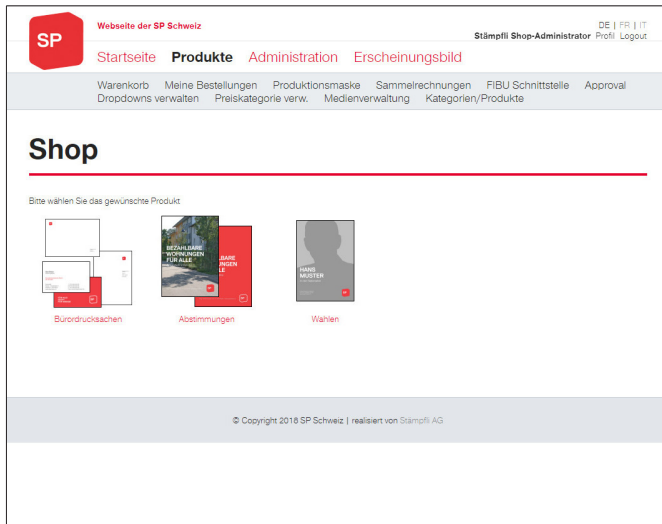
SP

Webseite der SP Schweiz

DE | FR | IT
Stämpfli Shop-Administrator Profil Logout

Startseite Produkte Administration Erscheinungsbild

Warenkorb Meine Bestellungen Produktionsmaske Sammelrechnungen FIBU Schnittstelle Approval
Dropdowns verwalten Preiskategorie verw. Medienverwaltung Kategorien/Produkte

Shop

Bitte wählen Sie das gewünschte Produkt

BEZAHLBARE WOHNUNGEN FÜR ALLE

HANS MUSTER

Bürordrucksachen

Abstimmungen

Wahlen

© Copyright 2018 SP Schweiz | realisiert von Stämpfli AG